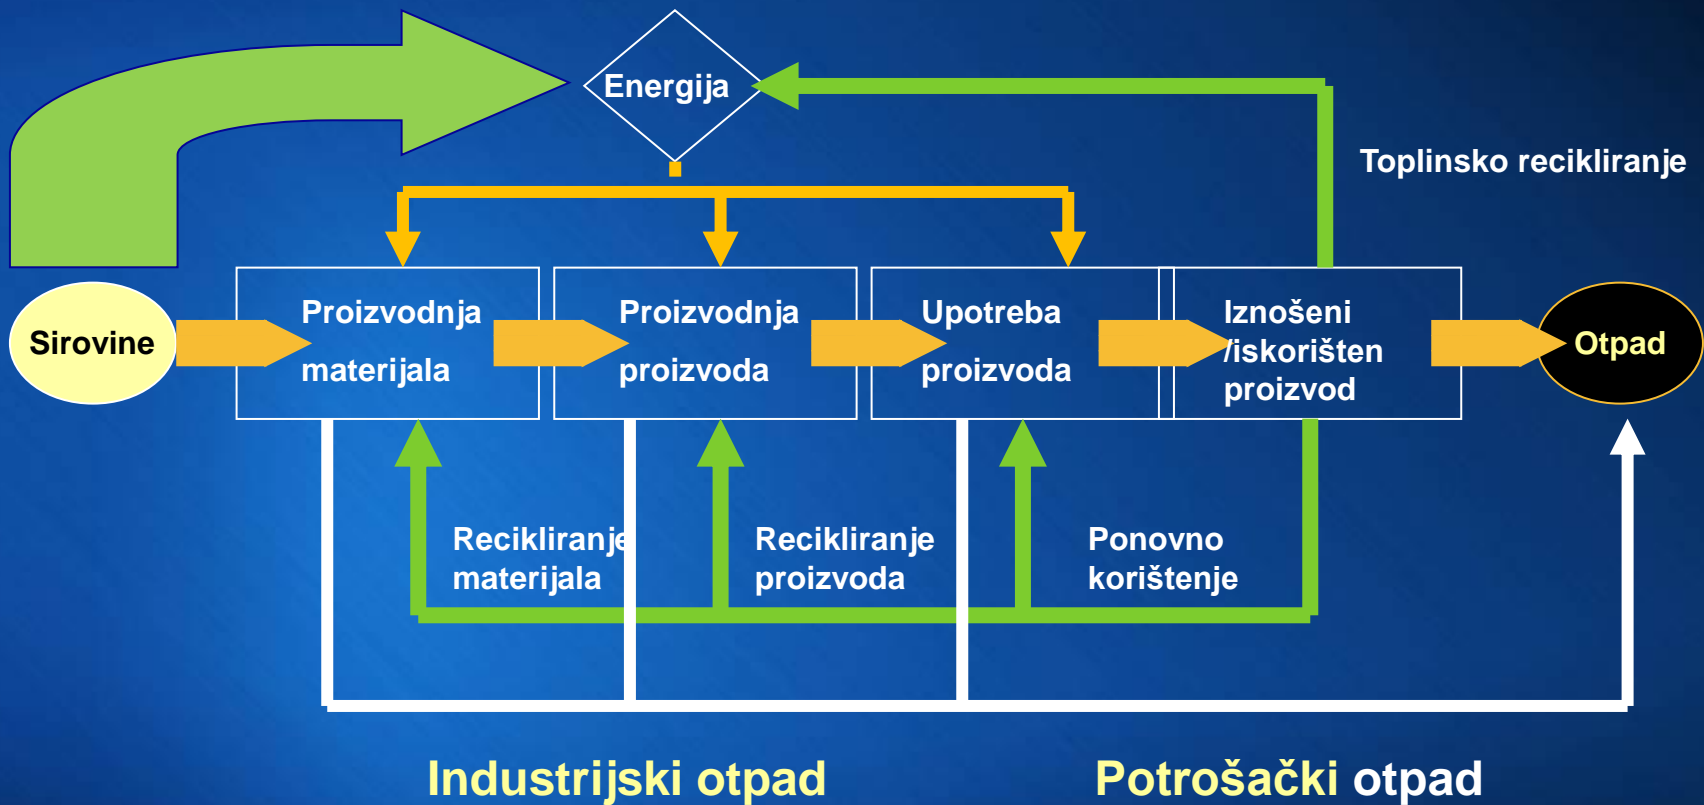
Energija

Toplinsko recikliranje

Sirovine

Proizvodnja materijala

Proizvodnja proizvoda

Upotreba proizvoda

Iznošeni /iskorišten proizvod

Otpad

Recikliranje materijala

Recikliranje proizvoda

Ponovno korištenje

Industrijski otpad

Potrošački otpad